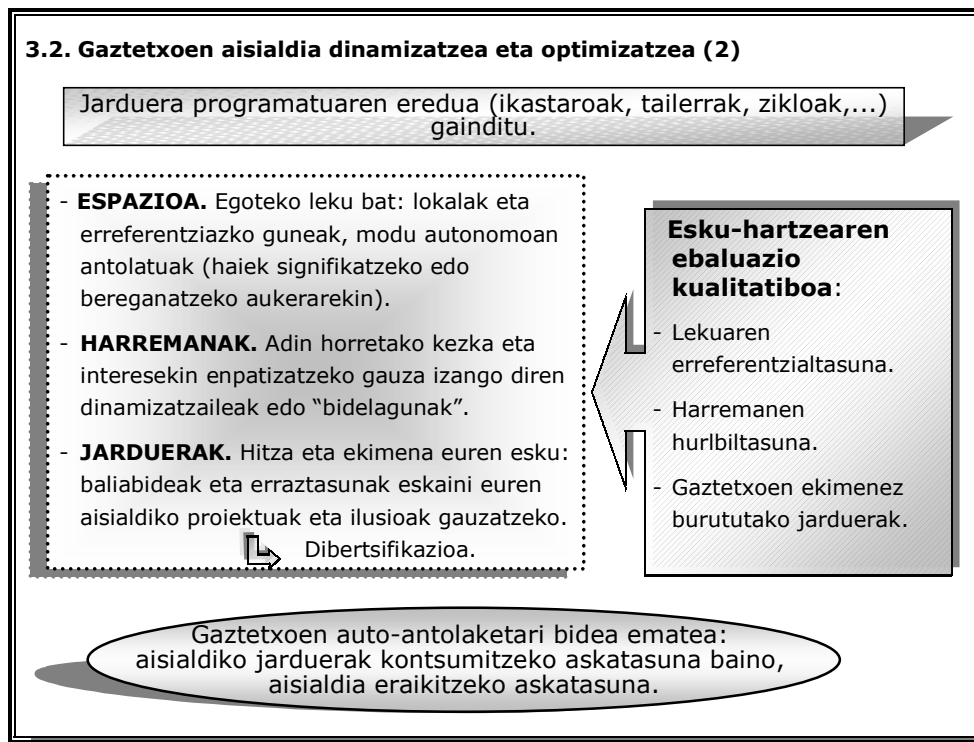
3.2. Gaztetxoen aisialdia dinamizatzea eta optimizatzea (2)

Jarduera programatuaren eredua (ikastaroak, tailerrak, zikloak,...) gainditu.

- **ESPAZIOA.** Egoteko leku bat: lokalak eta erreferentziazko guneak, modu autonomoan antolatuak (haiek signifikatzeko edo bereganatzeko aukerarekin).

- **HARREMANAK.** Adin horretako kezka eta interesekin enpatizatzeko gauza izango diren dinamizatzaileak edo "bidelagunak".

- **JARDUERAK.** Hitza eta ekimena euren esku: baliabideak eta erraztasunak eskaini euren aisialdiko proiektuak eta ilusioak gauzatzeko.

Dibertsifikazioa.

**Esku-hartzearen ebaluazio kualitatiboa**:

- Lekuaren erreferentzialtasuna.

- Harremanen hurlbiltasuna.

- Gaztetxoen ekimenez burututako jarduerak.

Gaztetxoen auto-antolaketari bidea ematea: aisialdiko jarduerak kontsumitzeko askatasuna baino, aisialdia eraikitzeko askatasuna.